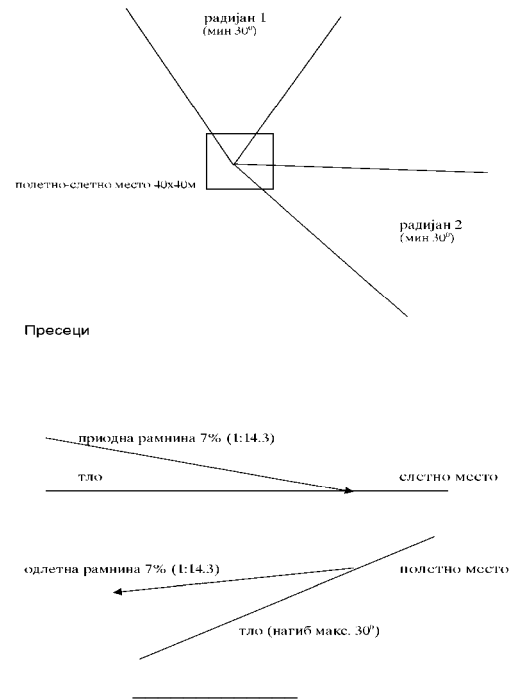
радијан 1
(мин $30^0$)

полетно-слетно место 40x40м

радијан 2
(мин $30^0$)

Пресеци

приодна рамнина 7% (1:14.3)

тло

слетно место

одлетна рамнина 7% (1:14.3)

полетно место

тло (нагиб макс. $30^0$)